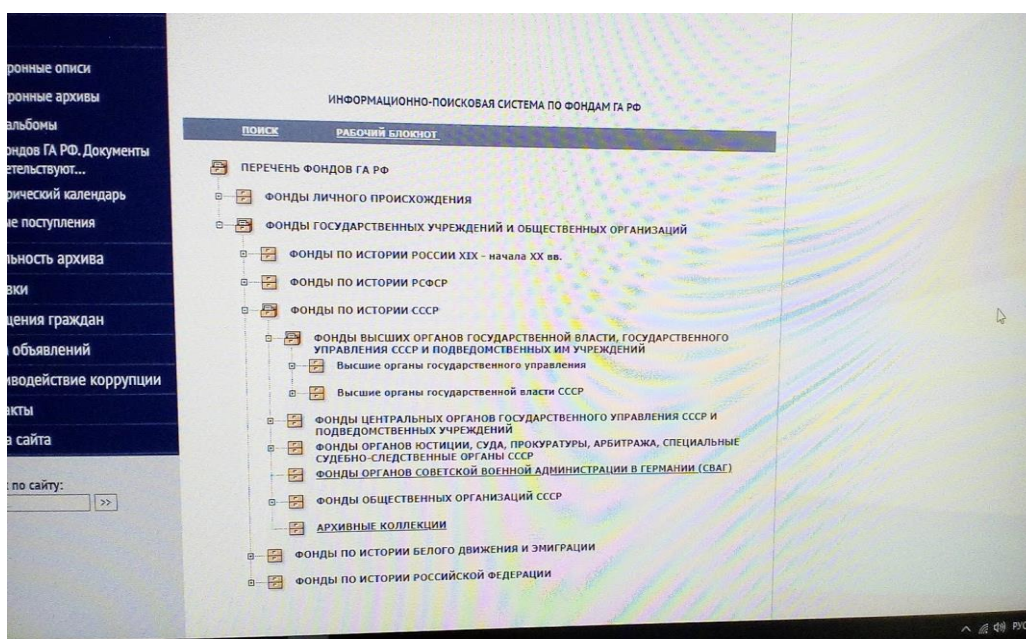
ронные описи
ронные архивы
альбомы
ондов ГА РФ. Документы етельствуют...
рический календарь
ые поступления
льность архива
вки
щения граждан
объявлений
иводействие коррупции
акты
а сайта
по сайту:
>>

ИНФОРМАЦИОННО-ПОИСКОВАЯ СИСТЕМА ПО ФОНДАМ ГА РФ

ПОИСК
РАБОЧИЙ БЛОКНОТ

ПЕРЕЧЕНЬ ФОНДОВ ГА РФ
ФОНДЫ ЛИЧНОГО ПРОИСХОЖДЕНИЯ
ФОНДЫ ГОСУДАРСТВЕННЫХ УЧРЕЖДЕНИЙ И ОБЩЕСТВЕННЫХ ОРГАНИЗАЦИЙ
ФОНДЫ ПО ИСТОРИИ РОССИИ XIX - начала XX вв.
ФОНДЫ ПО ИСТОРИИ РСФСР
ФОНДЫ ПО ИСТОРИИ СССР
ФОНДЫ ВЫСШИХ ОРГАНОВ ГОСУДАРСТВЕННОЙ ВЛАСТИ, ГОСУДАРСТВЕННОГО УПРАВЛЕНИЯ СССР И ПОДВЕДОМСТВЕННЫХ ИМ УЧРЕЖДЕНИЙ
Высшие органы государственного управления
Высшие органы государственной власти СССР
ФОНДЫ ЦЕНТРАЛЬНЫХ ОРГАНОВ ГОСУДАРСТВЕННОГО УПРАВЛЕНИЯ СССР И ПОДВЕДОМСТВЕННЫХ УЧРЕЖДЕНИЙ
ФОНДЫ ОРГАНОВ ЮСТИЦИИ, СУДА, ПРОКУРАТУРЫ, АРБИТРАЖА, СПЕЦИАЛЬНЫЕ СУДЕБНО-СЛЕДСТВЕННЫЕ ОРГАНЫ СССР
ФОНДЫ ОРГАНОВ СОВЕТСКОЙ ВОЕННОЙ АДМИНИСТРАЦИИ В ГЕРМАНИИ (СВАГ)
ФОНДЫ ОБЩЕСТВЕННЫХ ОРГАНИЗАЦИЙ СССР
АРХИВНЫЕ КОЛЛЕКЦИИ
ФОНДЫ ПО ИСТОРИИ БЕЛОГО ДВИЖЕНИЯ И ЭМИГРАЦИИ
ФОНДЫ ПО ИСТОРИИ РОССИЙСКОЙ ФЕДЕРАЦИИ

РУС